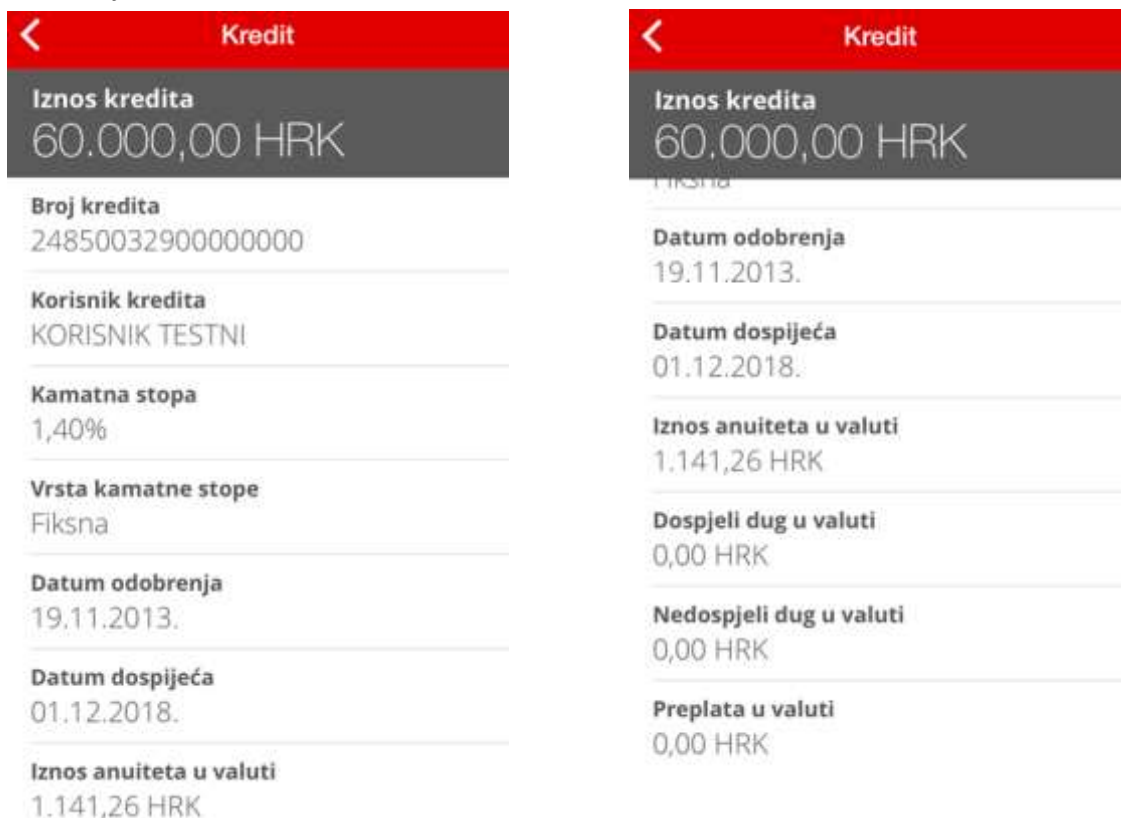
Kredit

Iznos kredita
60.000,00 HRK

Broj kredita
24850032900000000

Korisnik kredita
KORISNIK TESTNI

Kamatna stopa
1,40%

Vrsta kamatne stope
Fiksna

Datum odobrenja
19.11.2013.

Datum dospijeća
01.12.2018.

Iznos anuiteta u valuti
1.141,26 HRK

Kredit

Iznos kredita
60.000,00 HRK

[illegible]

Datum odobrenja
19.11.2013.

Datum dospijeća
01.12.2018.

Iznos anuiteta u valuti
1.141,26 HRK

Dospjeli dug u valuti
0,00 HRK

Nedospjeli dug u valuti
0,00 HRK

Preplata u valuti
0,00 HRK